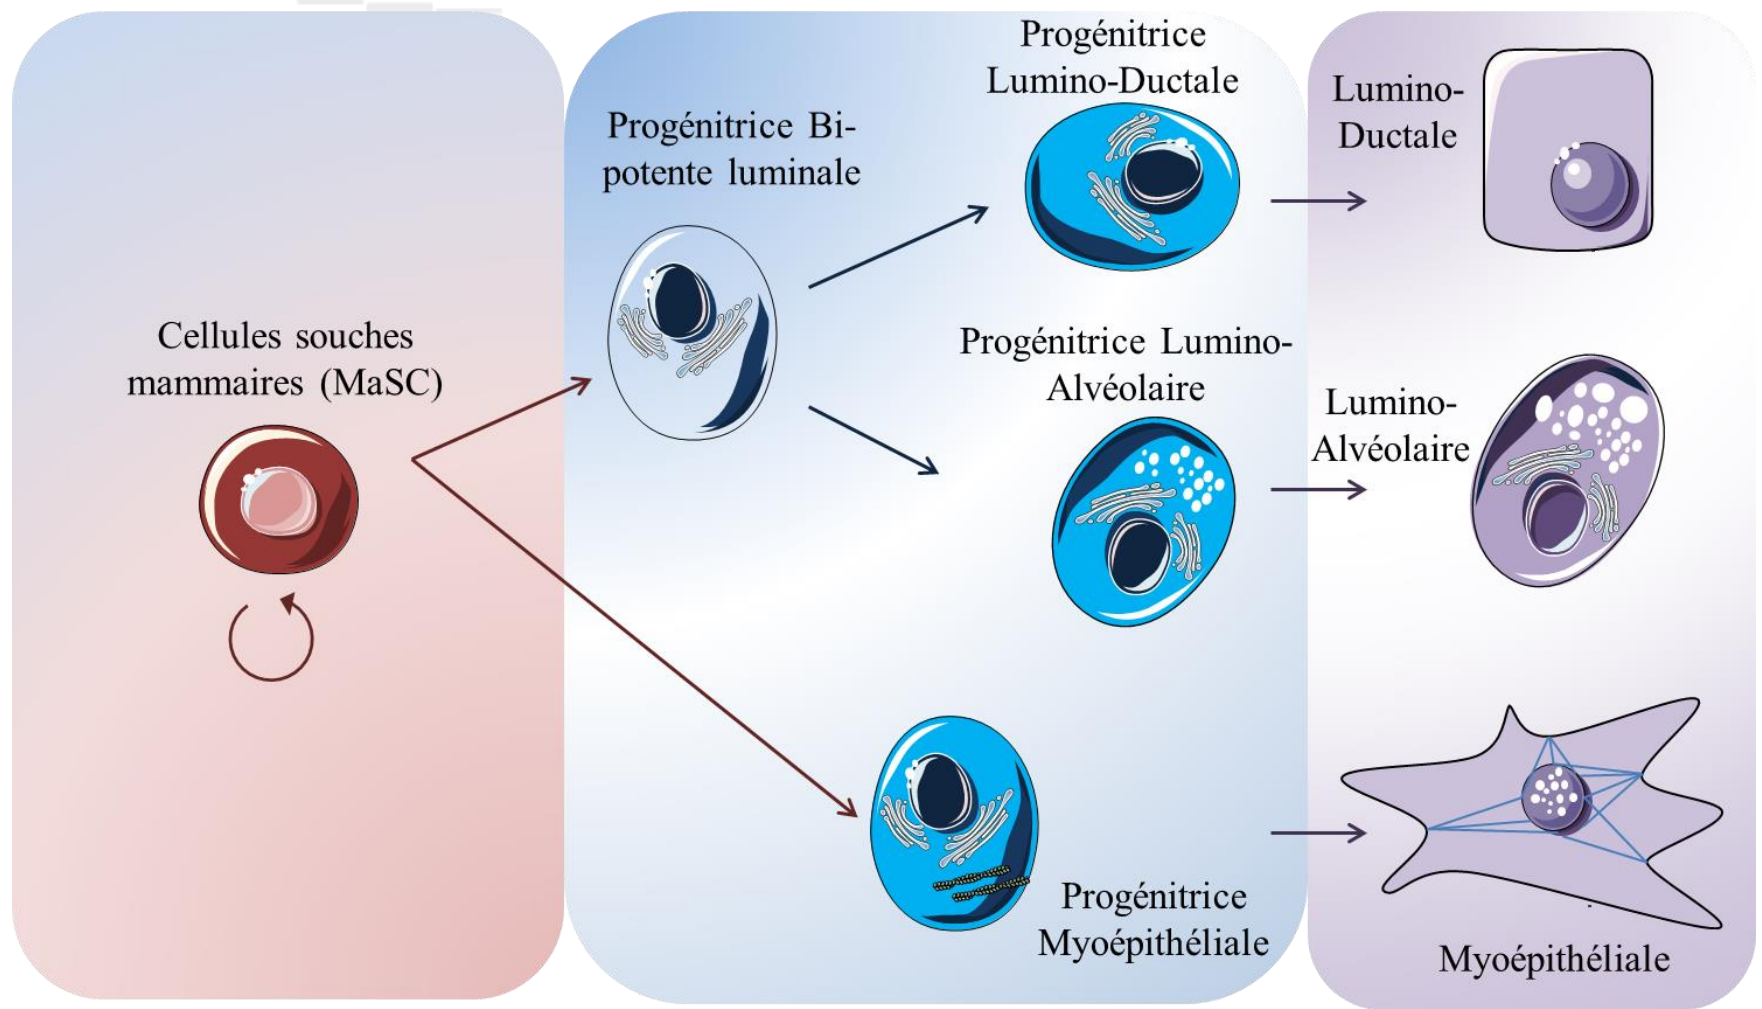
Cellules souches mammaires (MaSC)

Progénitrice Bi-potente luminale

Progénitrice Lumino-Ductale

Progénitrice Lumino-Alvéolaire

Progénitrice Myoépithéliale

Lumino-Ductale

Lumino-Alvéolaire

Myoépithéliale